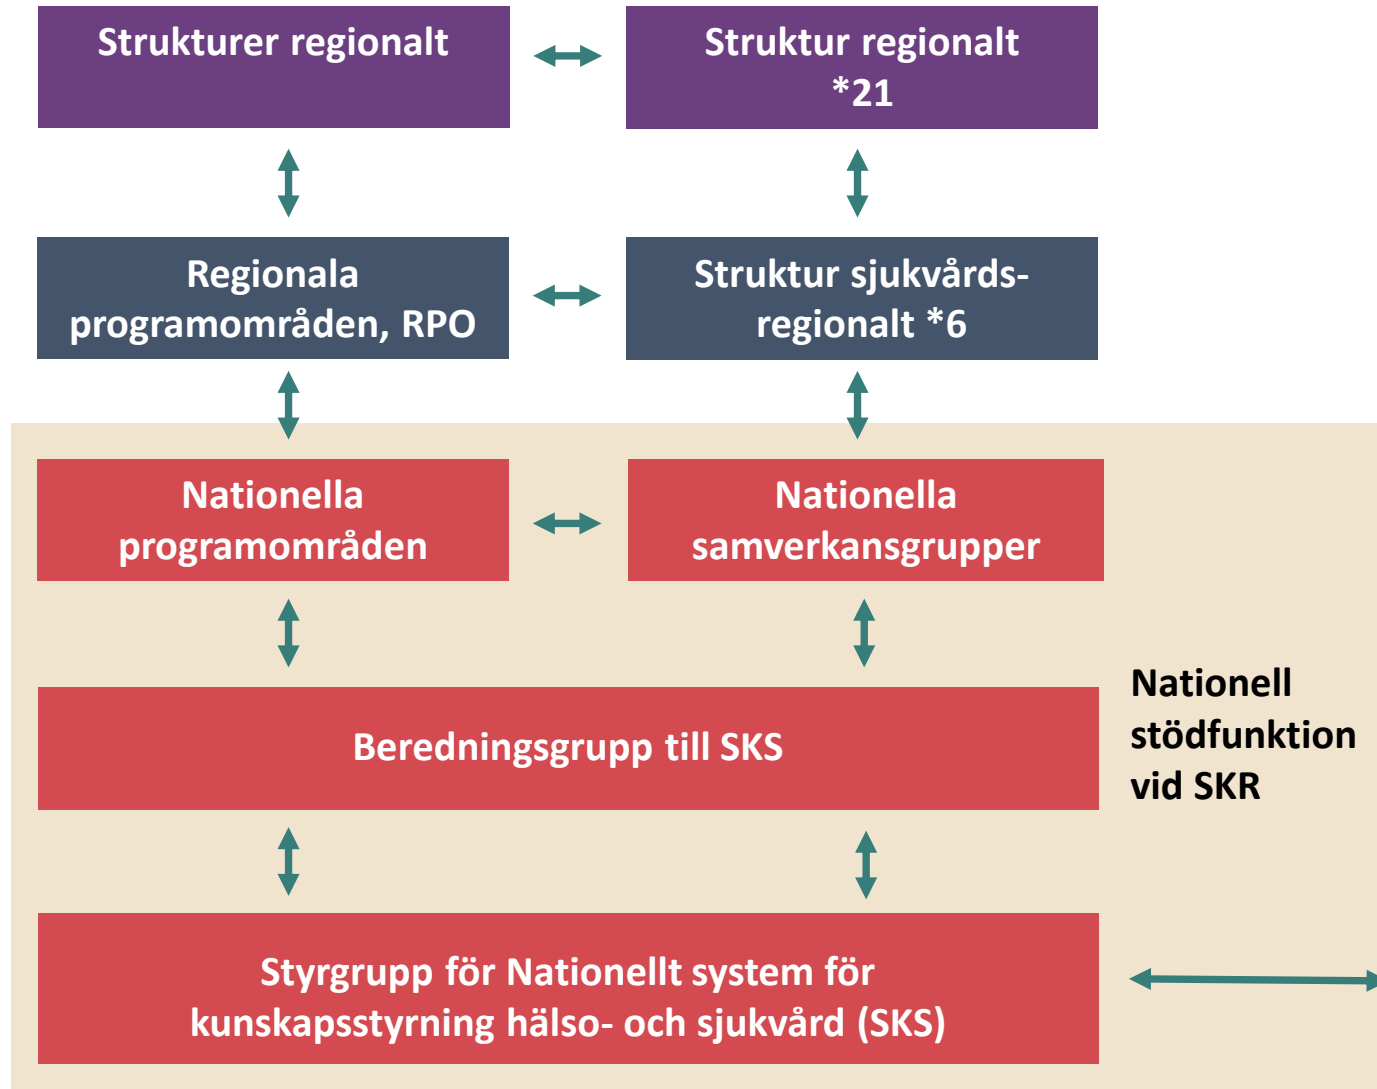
Strukturer regionalt

Struktur regionalt
*21

Regionala programområden, RPO

Struktur sjukvårds-
regionalt *6

Nationella programområden

Nationella samverkansgrupper

Beredningsgrupp till SKS

Nationell stödfunktion vid SKR

Styrgrupp för Nationellt system för kunskapsstyrning hälso- och sjukvård (SKS)